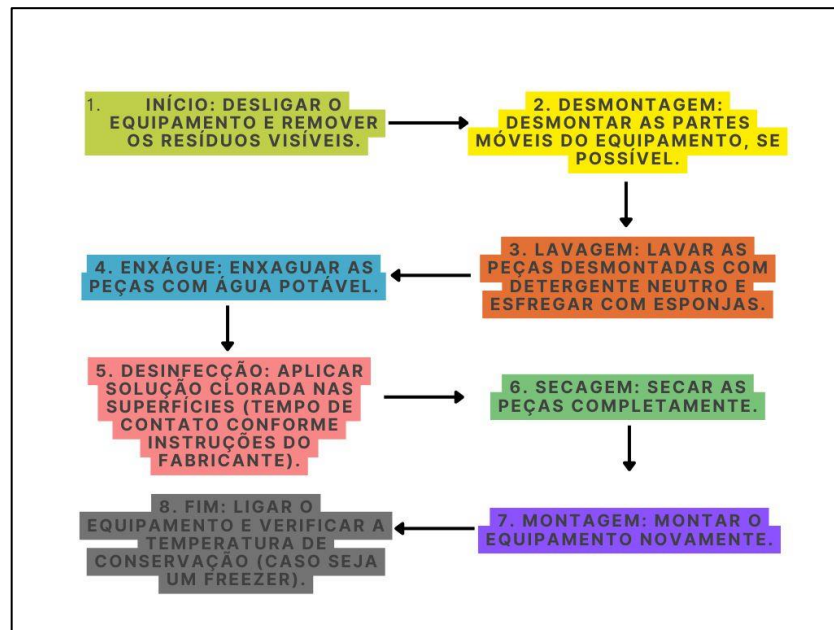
1. INÍCIO: DESLIGAR O EQUIPAMENTO E REMOVER OS RESÍDUOS VISÍVEIS.

2. DESMONTAGEM: DESMONTAR AS PARTES MÓVEIS DO EQUIPAMENTO, SE POSSÍVEL.

3. LAVAGEM: LAVAR AS PEÇAS DESMONTADAS COM DETERGENTE NEUTRO E ESFREGAR COM ESPONJAS.

4. ENXÁGUE: ENXAGUAR AS PEÇAS COM ÁGUA POTÁVEL.

5. DESINFECÇÃO: APLICAR SOLUÇÃO CLORADA NAS SUPERFÍCIES (TEMPO DE CONTATO CONFORME INSTRUÇÕES DO FABRICANTE).

6. SECAGEM: SECAR AS PEÇAS COMPLETAMENTE.

7. MONTAGEM: MONTAR O EQUIPAMENTO NOVAMENTE.

8. FIM: LIGAR O EQUIPAMENTO E VERIFICAR A TEMPERATURA DE CONSERVAÇÃO (CASO SEJA UM FREEZER).